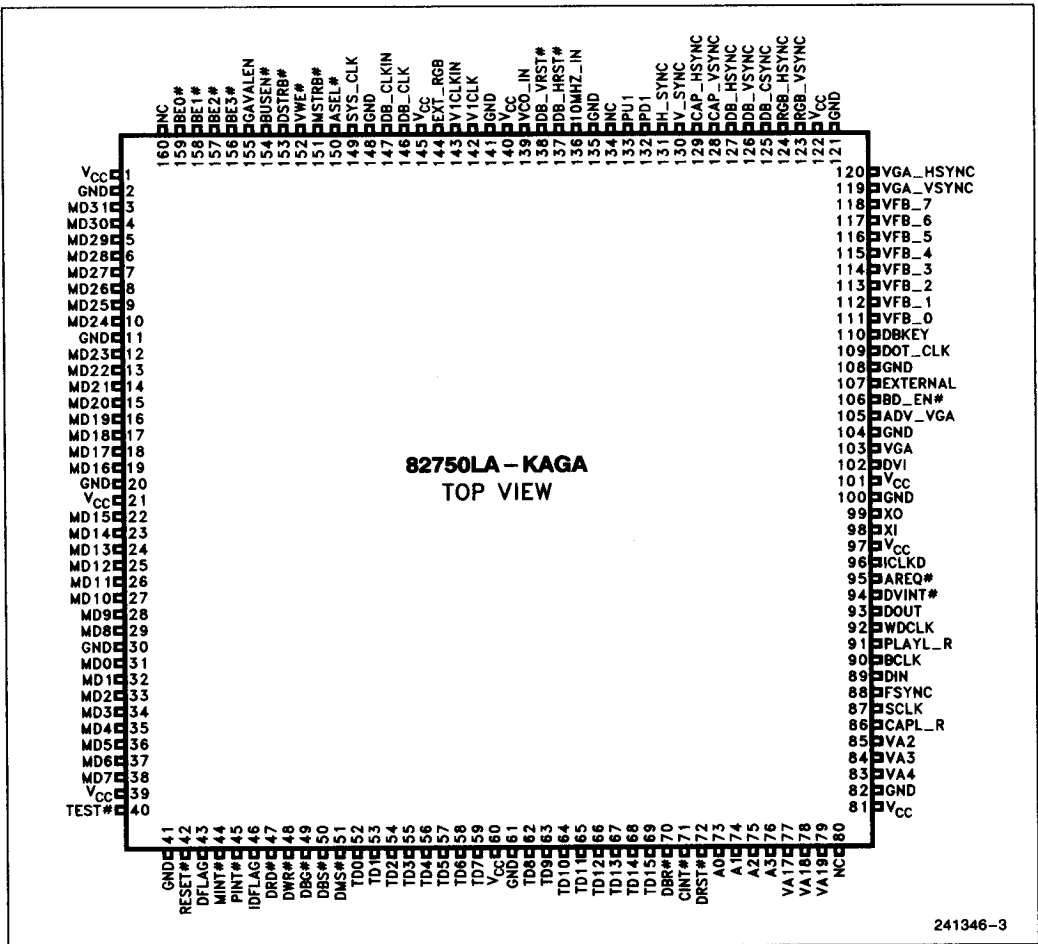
160 NC
159 BE0#
158 BE1#
157 BE2#
156 BE3#
155 GAVALEN
154 BUSEN#
153 DSTRB#
152 VWE#
151 MSTRB#
150 ASEL#
149 SYS_CLK
148 GND
147 DB_CLKIN
146 DB_CLK
145 $V_{CC}$
144 EXT_RGB
143 V1CLKIN
142 V1CLK
141 GND
140 $V_{CC}$
139 VCO_IN
138 DB_VRST#
137 DB_HRST#
136 10MHZ_IN
135 GND
134 NC
133 PU1
132 PD1
131 H_SYNC
130 V_SYNC
129 CAP_HSYNC
128 CAP_VSYNC
127 DB_HSYNC
126 DB_VSYNC
125 DB_CSYNC
124 RGB_HSYNC
123 RGB_VSYNC
122 $V_{CC}$
121 GND

$V_{CC}$ 1
GND 2
MD31 3
MD30 4
MD29 5
MD28 6
MD27 7
MD26 8
MD25 9
MD24 10
GND 11
MD23 12
MD22 13
MD21 14
MD20 15
MD19 16
MD18 17
MD17 18
MD16 19
GND 20
$V_{CC}$ 21
MD15 22
MD14 23
MD13 24
MD12 25
MD11 26
MD10 27
MD9 28
MD8 29
GND 30
MD0 31
MD1 32
MD2 33
MD3 34
MD4 35
MD5 36
MD6 37
MD7 38
$V_{CC}$ 39
TEST# 40

120 VGA_HSYNC
119 VGA_VSYNC
118 VFB_7
117 VFB_6
116 VFB_5
115 VFB_4
114 VFB_3
113 VFB_2
112 VFB_1
111 VFB_0
110 DBKEY
109 DOT_CLK
108 GND
107 EXTERNAL
106 BD_EN#
105 ADV_VGA
104 GND
103 VGA
102 DVI
101 $V_{CC}$
100 GND
99 XO
98 XI
97 $V_{CC}$
96 ICLKD
95 AREQ#
94 DVINT#
93 DOUT
92 WDCLK
91 PLAYL_R
90 BCLK
89 DIN
88 FSYNC
87 SCLK
86 CAPL_R
85 VA2
84 VA3
83 VA4
82 GND
81 $V_{CC}$

82750LA – KAGA
TOP VIEW

GND 41
RESET# 42
DFLAG 43
MINT# 44
PINT# 45
IDFLAG 46
DRD# 47
DWR# 48
DBG# 49
DBS# 50
DMS# 51
TD0 52
TD1 53
TD2 54
TD3 55
TD4 56
TD5 57
TD6 58
TD7 59
$V_{CC}$ 60
GND 61
TD8 62
TD9 63
TD10 64
TD11 65
TD12 66
TD13 67
TD14 68
TD15 69
DBR# 70
CINT# 71
DRST# 72
A0 73
A1 74
A2 75
A3 76
VA17 77
VA18 78
VA19 79
NC 80

241346–3